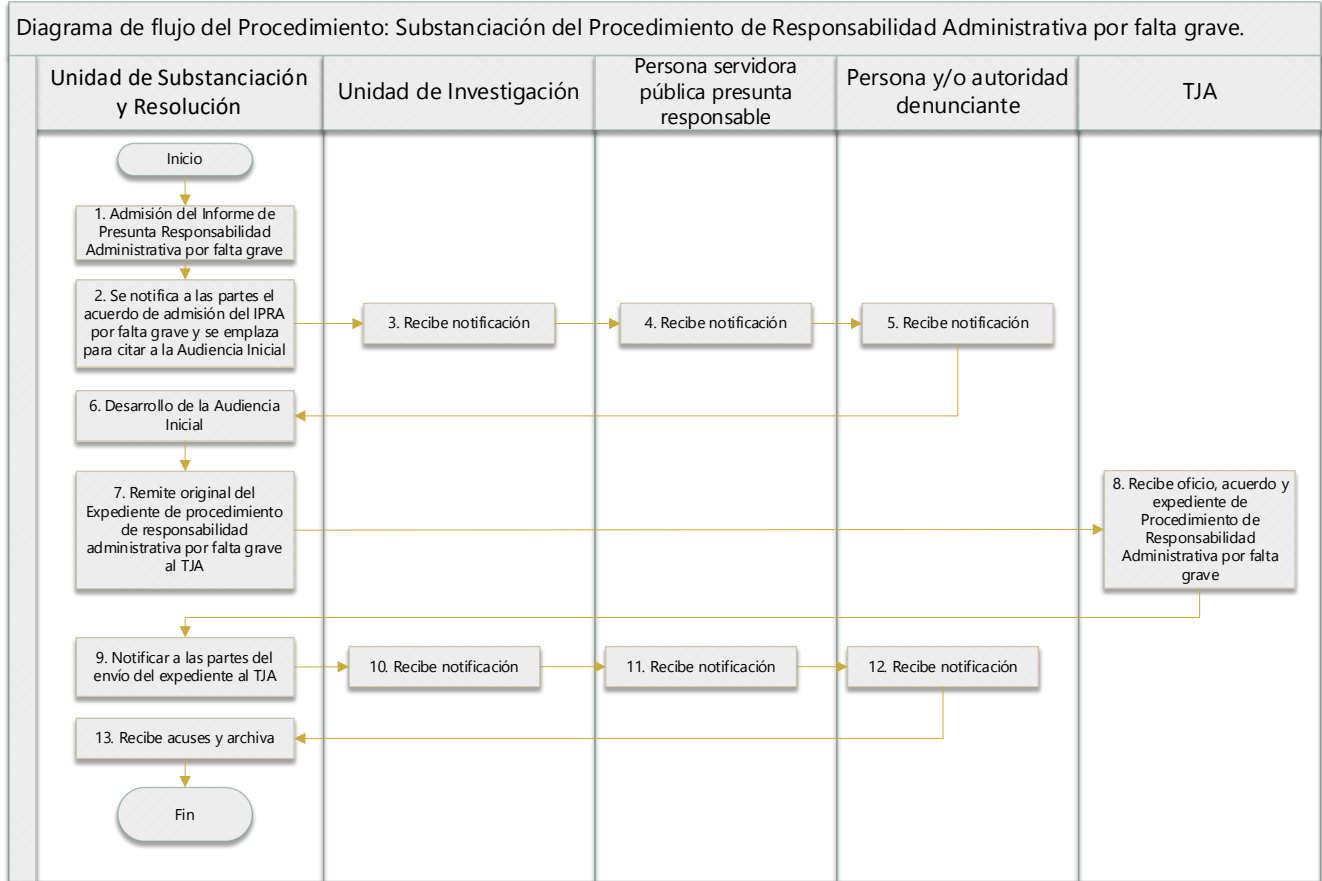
Diagrama de flujo del Procedimiento: Substanciación del Procedimiento de Responsabilidad Administrativa por falta grave.

Unidad de Substanciación y Resolución

Unidad de Investigación

Persona servidora pública presunta responsable

Persona y/o autoridad denunciante

TJA

Inicio

1. Admisión del Informe de Presunta Responsabilidad Administrativa por falta grave

2. Se notifica a las partes el acuerdo de admisión del IPRA por falta grave y se emplaza para citar a la Audiencia Inicial

3. Recibe notificación

4. Recibe notificación

5. Recibe notificación

6. Desarrollo de la Audiencia Inicial

7. Remite original del Expediente de procedimiento de responsabilidad administrativa por falta grave al TJA

8. Recibe oficio, acuerdo y expediente de Procedimiento de Responsabilidad Administrativa por falta grave

9. Notificar a las partes del envío del expediente al TJA

10. Recibe notificación

11. Recibe notificación

12. Recibe notificación

13. Recibe acuses y archiva

Fin